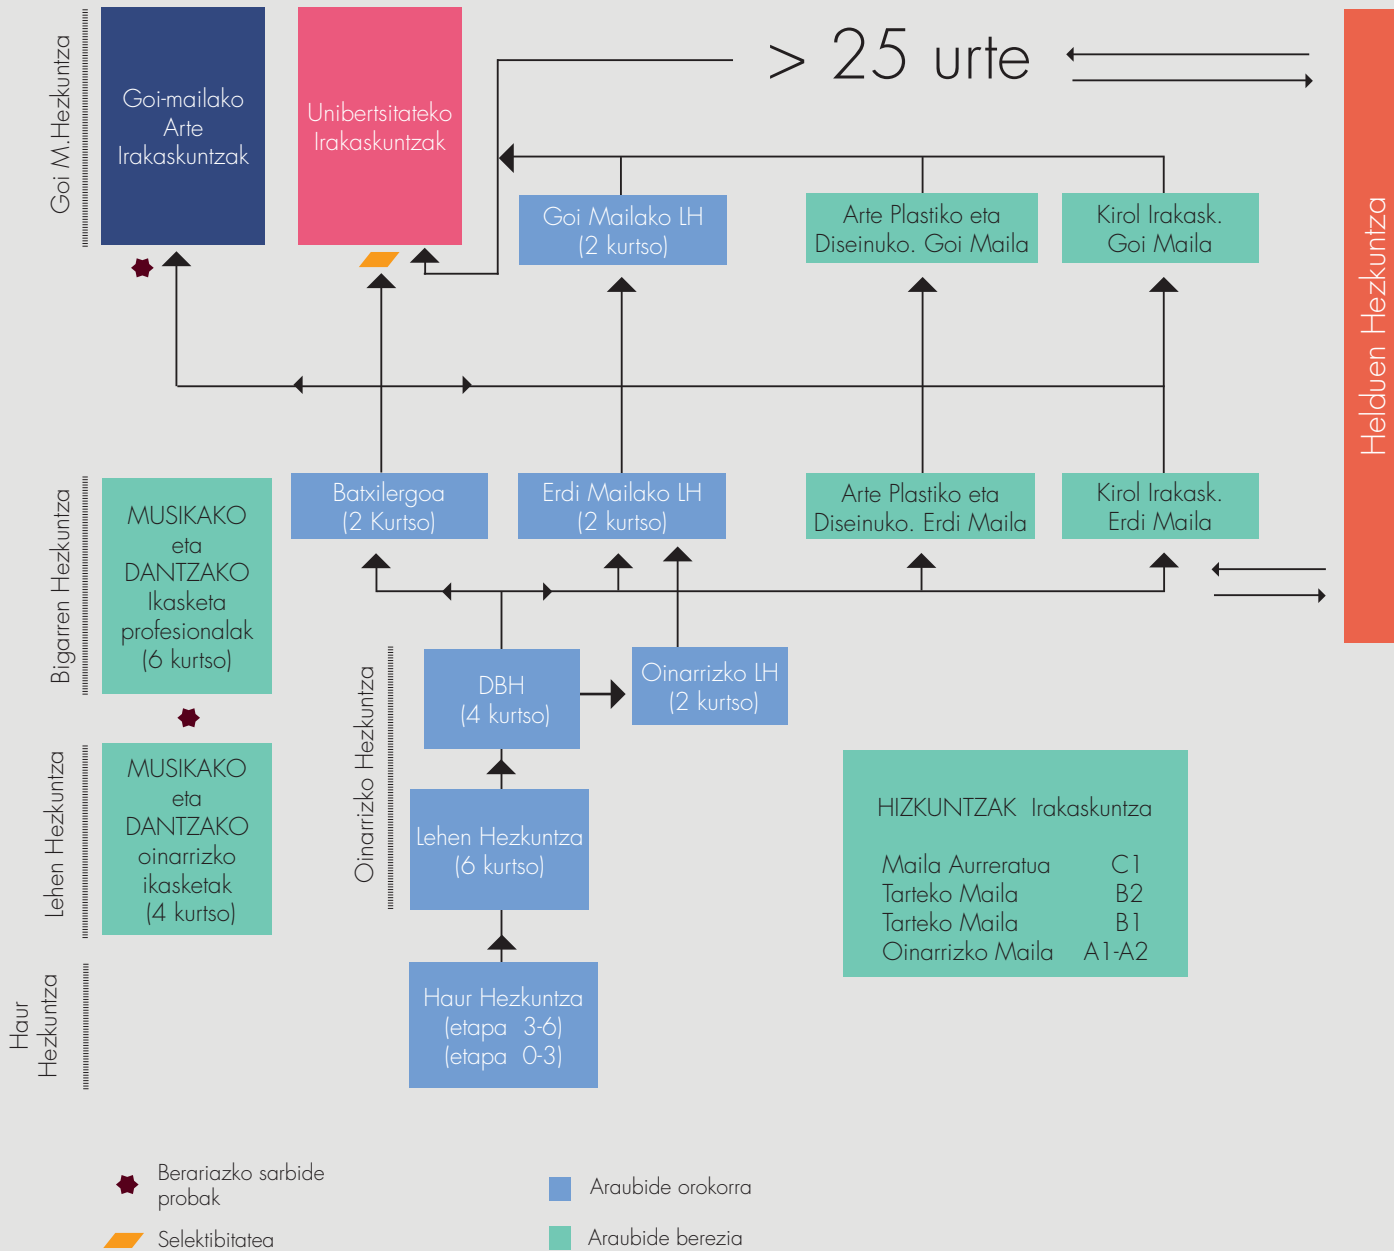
Goi M.Hezkuntza

Goi-mailako Arte Irakaskuntzak

Unibertsitateko Irakaskuntzak

> 25 urte

Helduen Hezkuntza

Goi Mailako LH (2 kurtso)

Arte Plastiko eta Diseinuko. Goi Maila

Kirol Irakask. Goi Maila

Bigarren Hezkuntza

MUSIKAKO eta DANTZAKO Ikasketa profesionalak (6 kurtso)

Batxilergoa (2 Kurtso)

Erdi Mailako LH (2 kurtso)

Arte Plastiko eta Diseinuko. Erdi Maila

Kirol Irakask. Erdi Maila

Oinarrizko Hezkuntza

DBH (4 kurtso)

Oinarrizko LH (2 kurtso)

Lehen Hezkuntza

MUSIKAKO eta DANTZAKO oinarrizko ikasketak (4 kurtso)

Lehen Hezkuntza (6 kurtso)

HIZKUNTZAK Irakaskuntza

| | |
|---|---|
| Maila Aurreratua | C1 |
| Tarteko Maila | B2 |
| Tarteko Maila | B1 |
| Oinarrizko Maila | A1-A2 |

Haur Hezkuntza

Haur Hezkuntza (etapa 3-6) (etapa 0-3)

Berariazko sarbide probak

Selektibitatea

Araubide orokorra

Araubide berezia